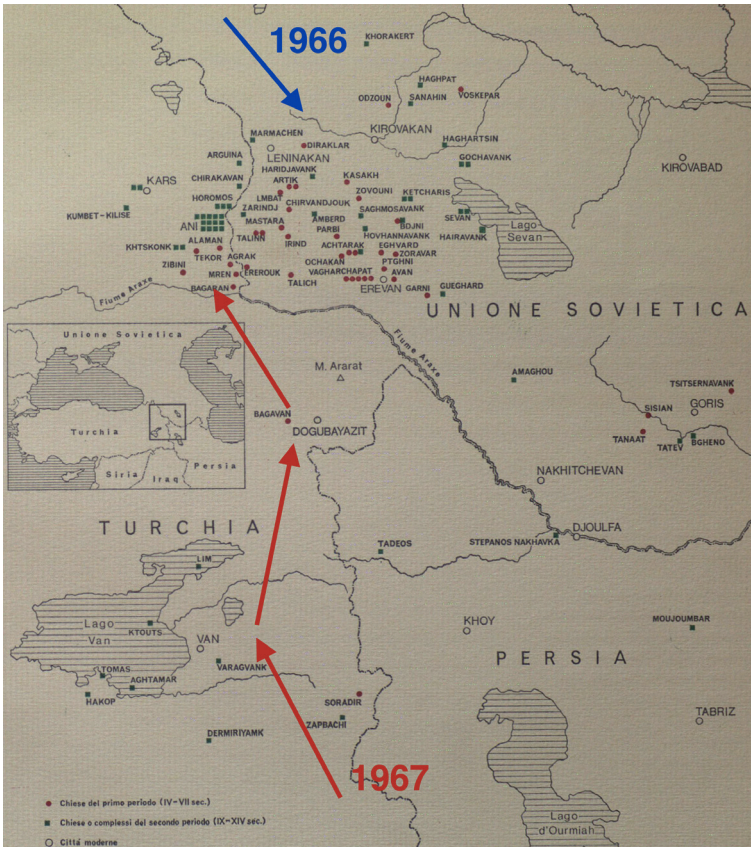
1966

KHORAKERT
HAGHPAT
ODZOUN
SANAHIN
VOSKEPAR
KIROVAKAN
MARMACHEN
DIRAKLAR
HAGHARTSIN
ARGUINA
LENINAKAN
GOCHAVANK
HARIDJAVANK
KIROVABAD
CHIRAKAVAN
ARTIK
KASAKH
KARS
ZOVOUNI
KETCHARIS
HOROMOS
LMBAT
CHIRVANDJOUK
KUMBET-KILISE
ZARINDJ
SAGHMOSAVANK
SEVAN
MASTARA
AMBERD
BDJNI
ANI
Lago Sevan
PARBI
HOVHANNAVANK
HAIRAVANK
KHTSKONK
TALINN
IRIND
ACHTARAK
EGHVARD
ALAMAN
ZORAVAR
TEKOR
AGRAK
OCHAKAN
PTGHNI
ZIBINI
EREROUK
VAGHARCHAPAT
AVAN
MREN
TALICH
EREVAN
GARNI
GUEGHARD
BAGARAN
Fiume Arasse
UNIONE SOVIETICA
Fiume Arasse
M. Ararat
AMAGHOU
TSITSERNAVANK
SISIAN
GORIS
BAGAVAN
DOGUBAYAZIT
TANAAT
TATEV
BGHENO
NAKHITCHEVAN
DJOULFA
TADEOS
STEPANOS NAKHAVKA

Unione Sovietica
Turchia
Siria
Iraq
Persia

TURCHIA
LIM
Lago Van
KTOUTS
VAN
KHOY
MOUJOUMBAR
TOMAS
VARAGVANK
PERSIA
AGHTAMAR
HAKOP
SORADIR
ZAPBACHI
TABRIZ
DERMIRIYAMK
Lago d'Ourmiah

1967

Chiese del primo periodo (IV-VII sec.)
Chiese o complessi del secondo periodo (IX-XIV sec.)
Città moderne